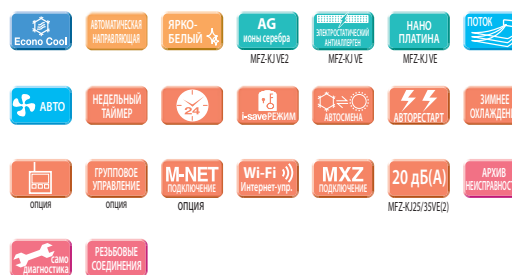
Econo Cool

АВТОМАТИЧЕСКАЯ НАПРАВЛЯЮЩАЯ

ЯРКО-БЕЛЫЙ

AG ионы серебра
MFZ-KJ VE2

ЭЛЕКТРОСТАТИЧЕСКИЙ АНТИАЛЛЕРГЕН
MFZ-KJ VE

НАНО ПЛАТИНА
MFZ-KJ VE

ПОТОК

АВТО

НЕДЕЛЬНЫЙ ТАЙМЕР

24

i-saveРЕЖИМ

АВТОСМЕНА

АВТОРЕСТАРТ

ЗИМНЕЕ ОХЛАЖДЕН

опция

ГРУППОВОЕ УПРАВЛЕНИЕ
опция

M-NET ПОДКЛЮЧЕНИЕ
ОПЦИЯ

Wi-Fi Интернет-упр.

MXZ ПОДКЛЮЧЕНИЕ

20 дБ(А)
MFZ-KJ25/35VE(2)

АРХИВ НЕИСПРАВНОСТ

само диагностика

РЕЗЬБОВЫЕ СОЕДИНЕНИЯ